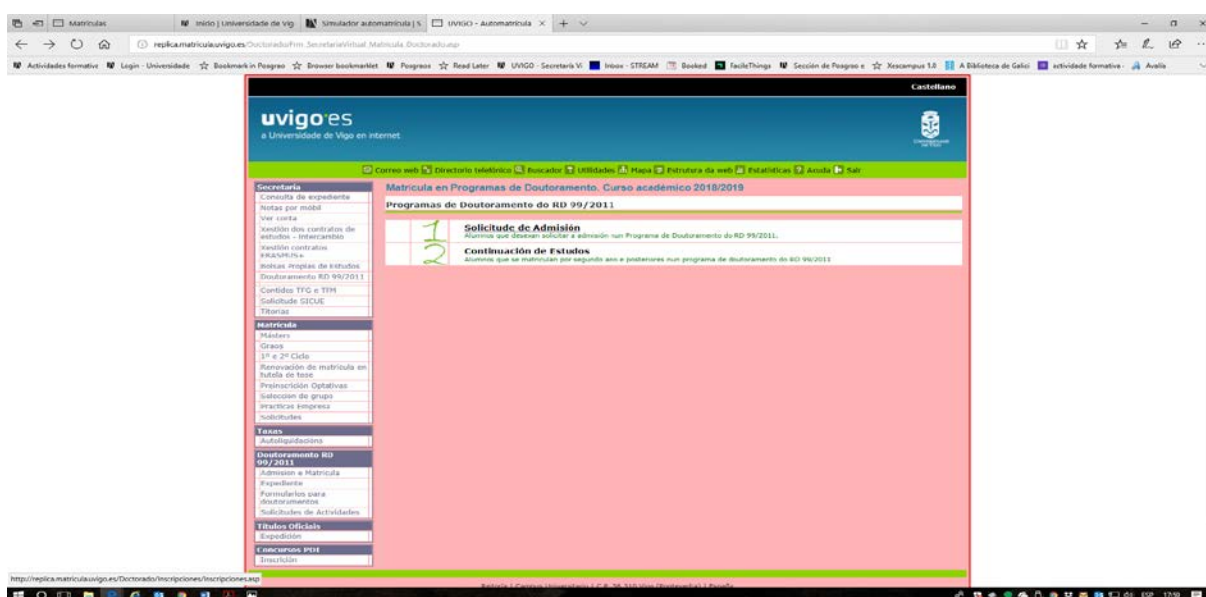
Matrículas | Inicio | Universidade de Vig | Simulador automatrícula | S | UVIGO - Automatricula ×

replica.matricula.uvigo.es/Doctorado/Frm_SecretariaVirtual_Matricula_Doctorado.asp

Actividades formative | Login - Universidade | Bookmark in Posgrao | Browser bookmarklet | Posgraos | Read Later | UVIGO - Secretaría Vi | Inbox - STREAM | Booked | FacileThings | Sección de Posgrao e | Xescampus 1.0 | A Biblioteca de Galici | actividade formative | Avalia

Castellano

uvigo·es
a Universidade de Vigo en internet

Correo web | Directorio telefónico | Buscador | Utilidades | Mapa | Estrutura da web | Estatísticas | Axuda | Saír

Secretaría
Consulta de expediente
Notas por móbil
Ver conta
Xestión dos contratos de estudos - Intercambio
Xestión contratos ERASMUS+
Bolsas Propias de Estudos
Doutoramento RD 99/2011
Contidos TFG e TFM
Solicitude SICUE
Titorías

Matrícula
Másters
Graos
1º e 2º Ciclo
Renovación de matrícula en tutela de tese
Preinscrición Optativas
Seleccion de grupo
Practicas Empresa
Solicitudes

Taxas
Autoliquidacións

Doutoramento RD 99/2011
Admision e Matrícula
Expediente
Formularios para doutoramentos
Solicitudes de Actividades

Títulos Oficiais
Expedición

Concursos PDI
Inscrición

Matrícula en Programas de Doutoramento. Curso académico 2018/2019

Programas de Doutoramento do RD 99/2011

1
Solicitude de Admisión
Alumnos que desexan solicitar a admisión nun Programa de Doutoramento do RD 99/2011.

2
Continuación de Estudos
Alumnos que se matrículan por segundo ano e posteriores nun programa de doutoramento do RD 99/2011

http://replica.matricula.uvigo.es/Doctorado/Inscripciones/Inscripciones.asp

Reitoría | Campus Universitario | C.P. 36 310 Vigo (Pontevedra) | España